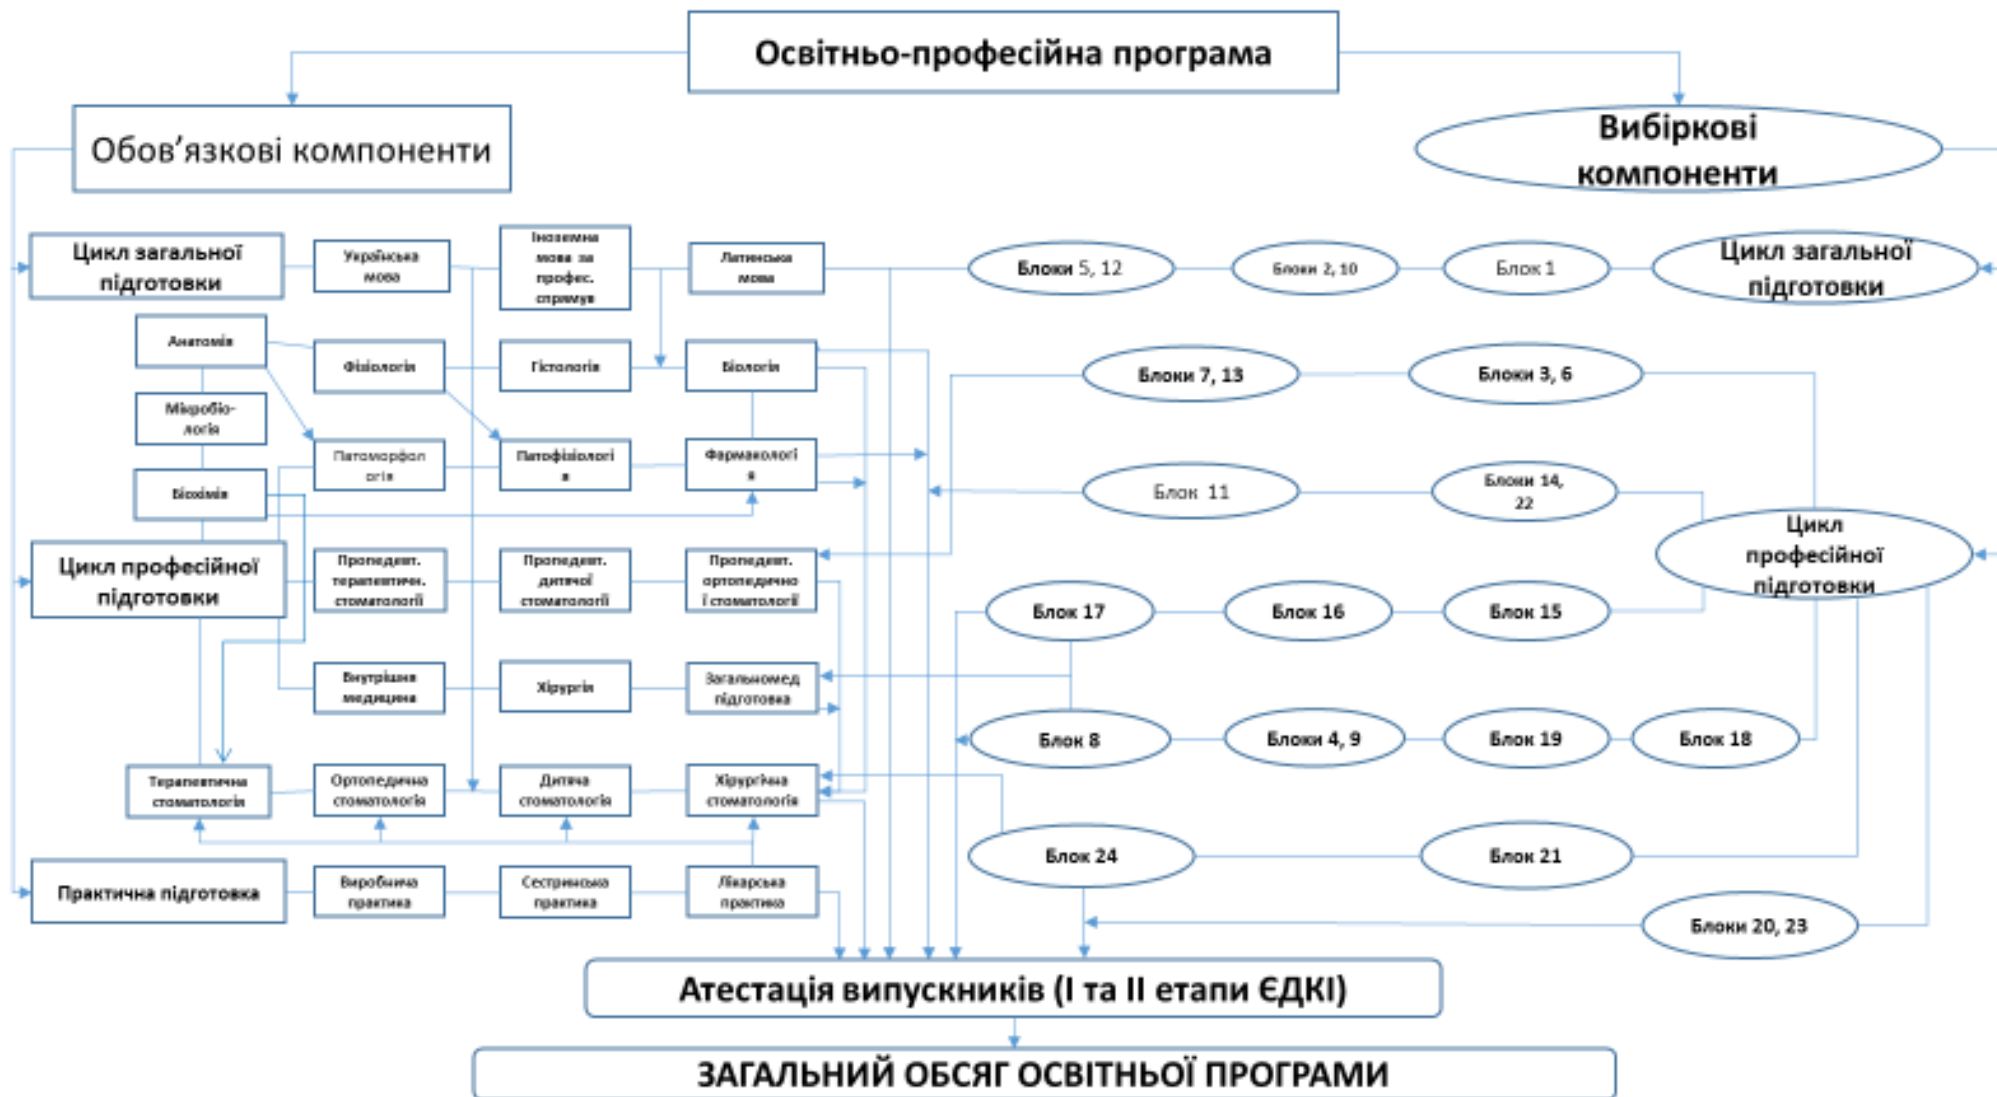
Освітньо-професійна програма

Обов'язкові компоненти

Вибіркові компоненти

Цикл загальної підготовки

Українська мова

Іноземна мова за профес. спрямув

Латинська мова

Блоки 5, 12

Блоки 2, 10

Блок 1

Цикл загальної підготовки

Анатомія

Фізіологія

Гістологія

Біологія

Блоки 7, 13

Блоки 3, 6

Мікробіологія

Патоморфологія

Патофізіологія

Фармакологія

Біохімія

Блок 11

Блоки 14, 22

Цикл професійної підготовки

Цикл професійної підготовки

Пропедевт. терапевтич. стоматології

Пропедевт. дитячої стоматології

Пропедевт. ортопедичної стоматології

Блок 17

Блок 16

Блок 15

Внутрішня медицина

Хірургія

Загальномед підготовка

Блок 8

Блоки 4, 9

Блок 19

Блок 18

Терапевтична стоматологія

Ортопедична стоматологія

Дитяча стоматологія

Хірургічна стоматологія

Блок 24

Блок 21

Практична підготовка

Виробнича практика

Сестринська практика

Лікарська практика

Блоки 20, 23

Атестація випускників (I та II етапи ЄДКІ)

ЗАГАЛЬНИЙ ОБСЯГ ОСВІТНЬОЇ ПРОГРАМИ